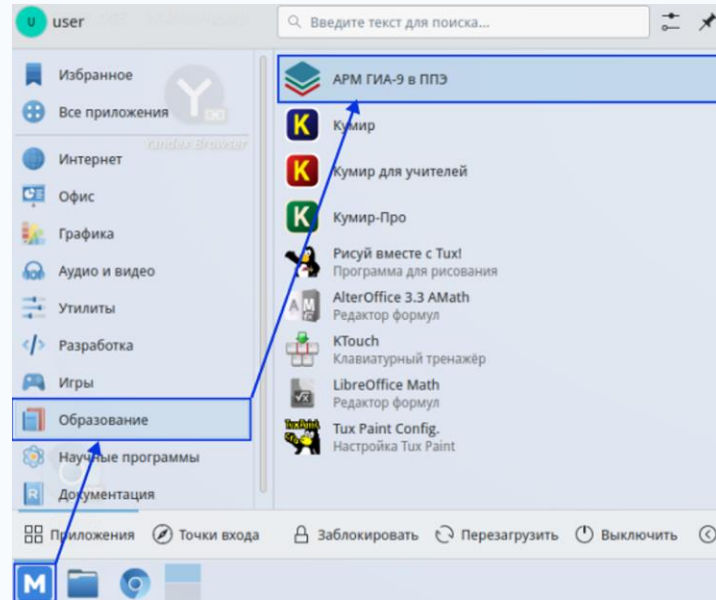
U user

Введите текст для поиска...

Избранное
Все приложения
Интернет
Офис
Графика
Аудио и видео
Утилиты
Разработка
Игры
Образование
Научные программы
Документация

Yandex Browser

АРМ ГИА-9 в ППЭ
Кумир
Кумир для учителей
Кумир-Про
Рисуй вместе с Tux!
Программа для рисования
AlterOffice 3.3 AMath
Редактор формул
KTouch
Клавиатурный тренажёр
LibreOffice Math
Редактор формул
Tux Paint Config.
Настройка Tux Paint

Приложения
Точки входа
Заблокировать
Перезагрузить
Выключить

M